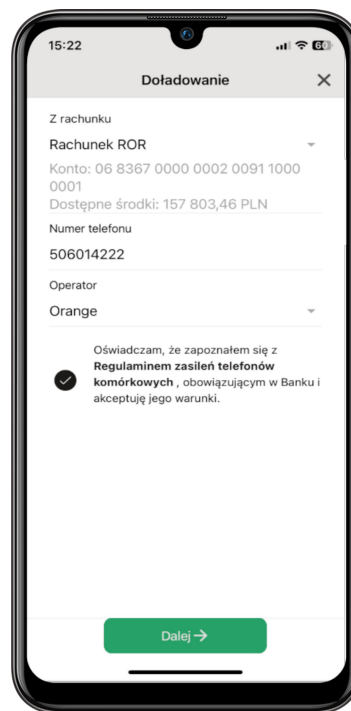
15:22

Doładowanie

Z rachunku

Rachunek ROR

Konto: 06 8367 0000 0002 0091 1000 0001

Dostępne środki: 157 803,46 PLN

Numer telefonu

506014222

Operator

Orange

Oświadczam, że zapoznałem się z **Regulaminem zasileń telefonów komórkowych** , obowiązującym w Banku i akceptuję jego warunki.

Dalej →